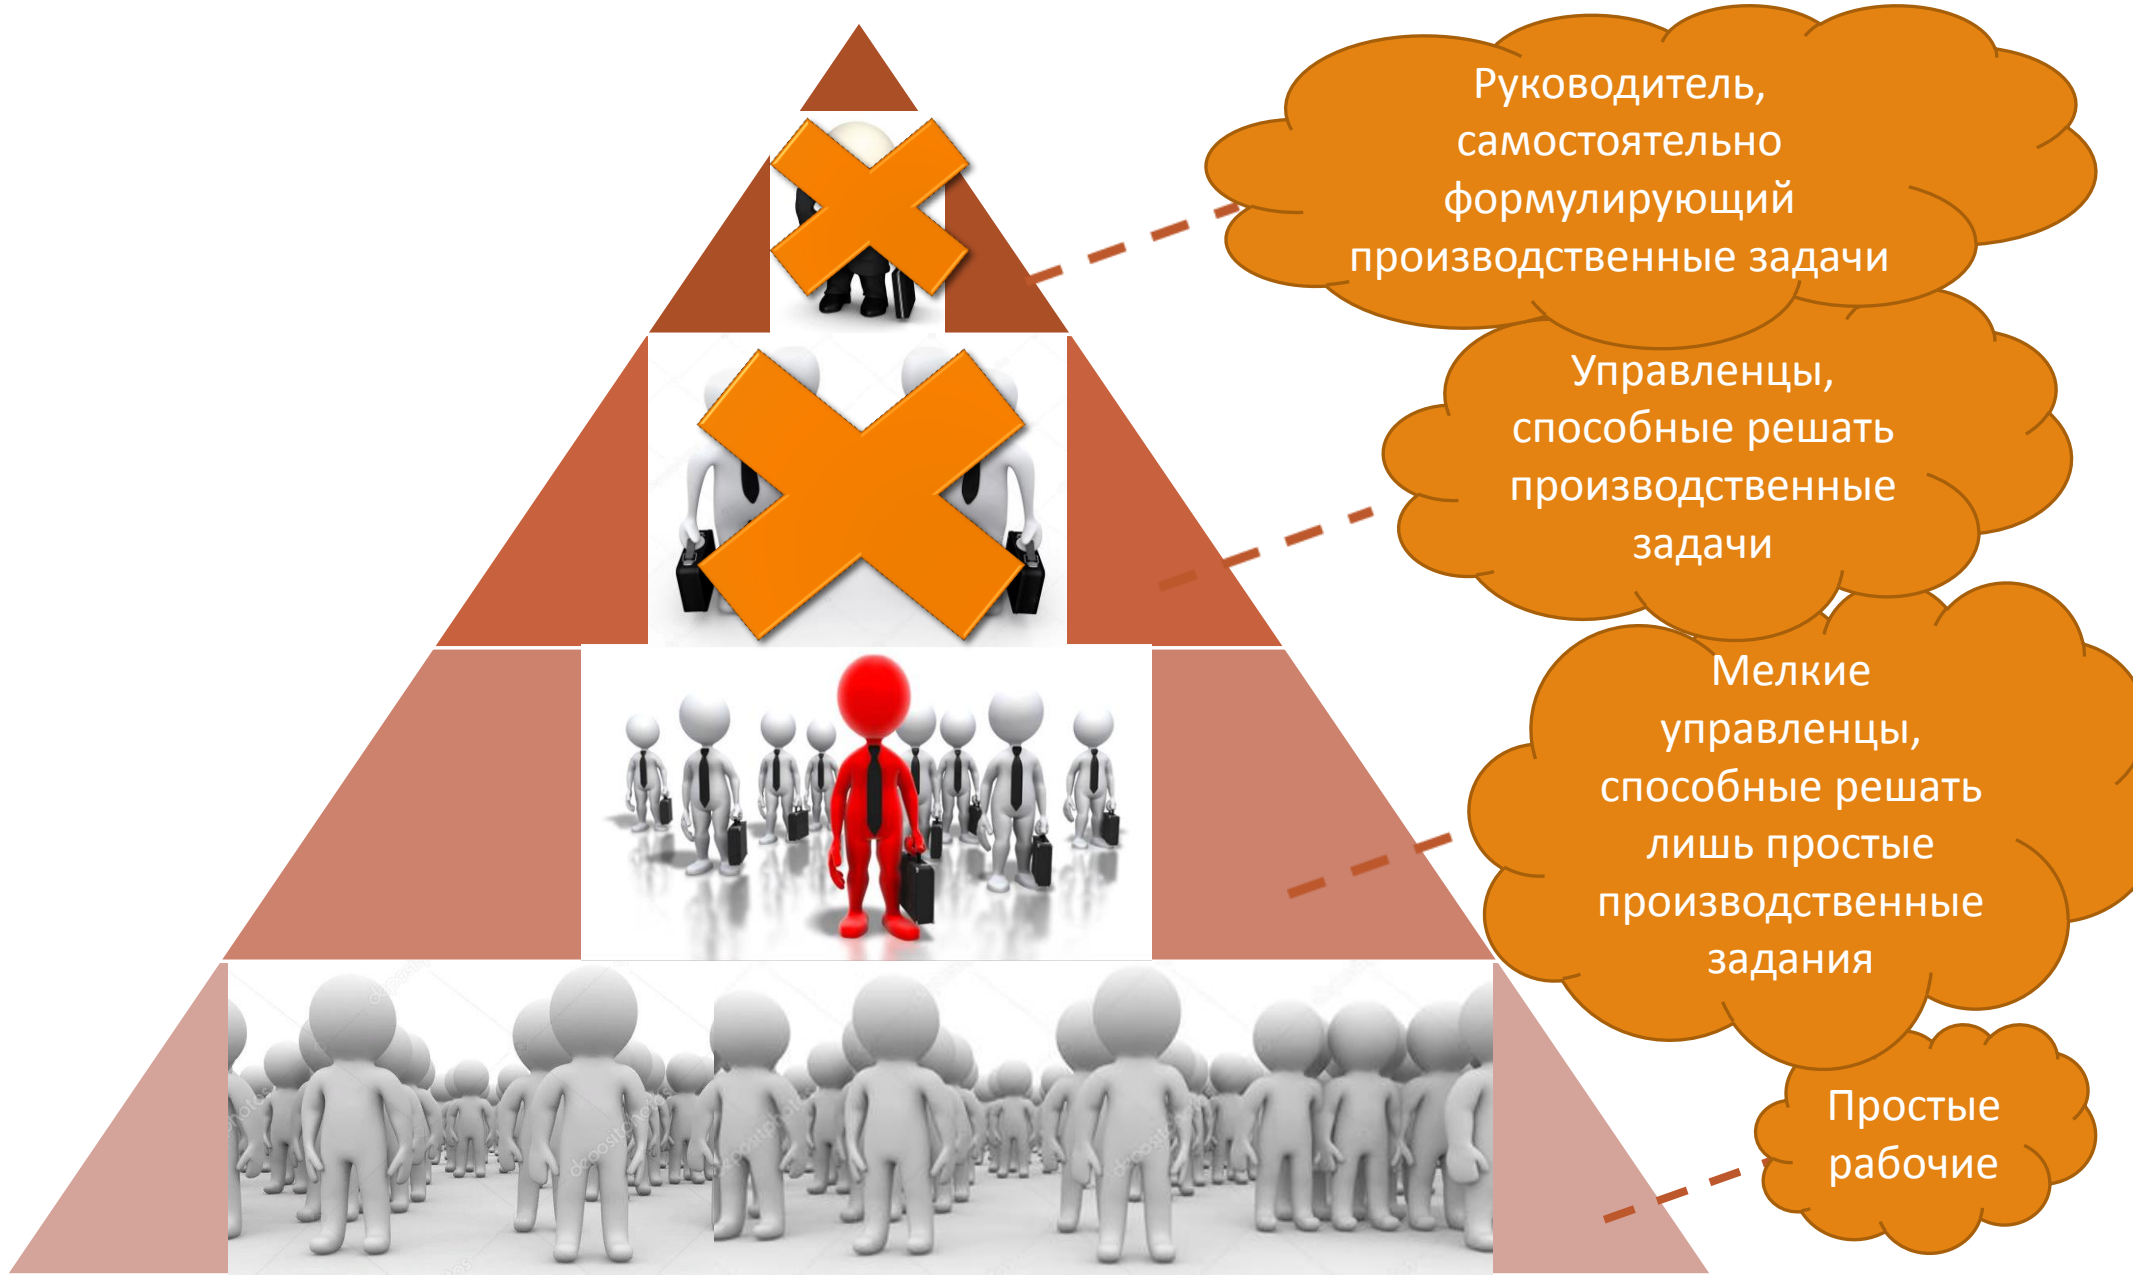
Руководитель, самостоятельно формулирующий производственные задачи

Управленцы, способные решать производственные задачи

Мелкие управленцы, способные решать лишь простые производственные задания

Простые рабочие